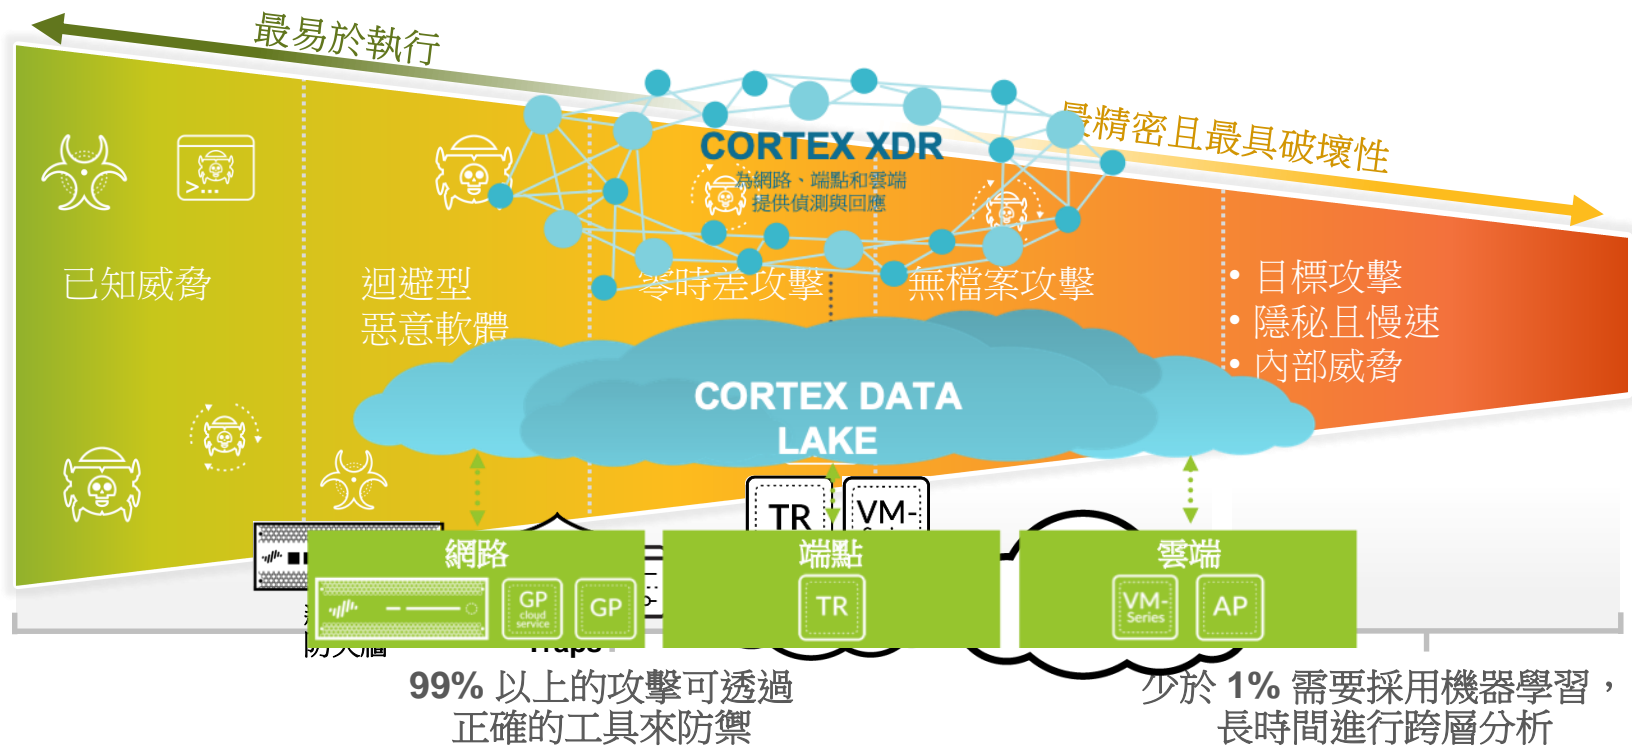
最易於執行

最精密且最具破壞性

CORTEX XDR

為網路、端點和雲端提供偵測與回應

已知威脅

迴避型惡意軟體

零時差攻擊

無檔案攻擊

• 目標攻擊
• 隱秘且慢速
• 內部威脅

CORTEX DATA LAKE

TR

VM-

網路

GP cloud service

GP

端點

TR

雲端

VM-Series

AP

防火牆

Traps

99% 以上的攻擊可透過正確的工具來防禦

少於 1% 需要採用機器學習，長時間進行跨層分析